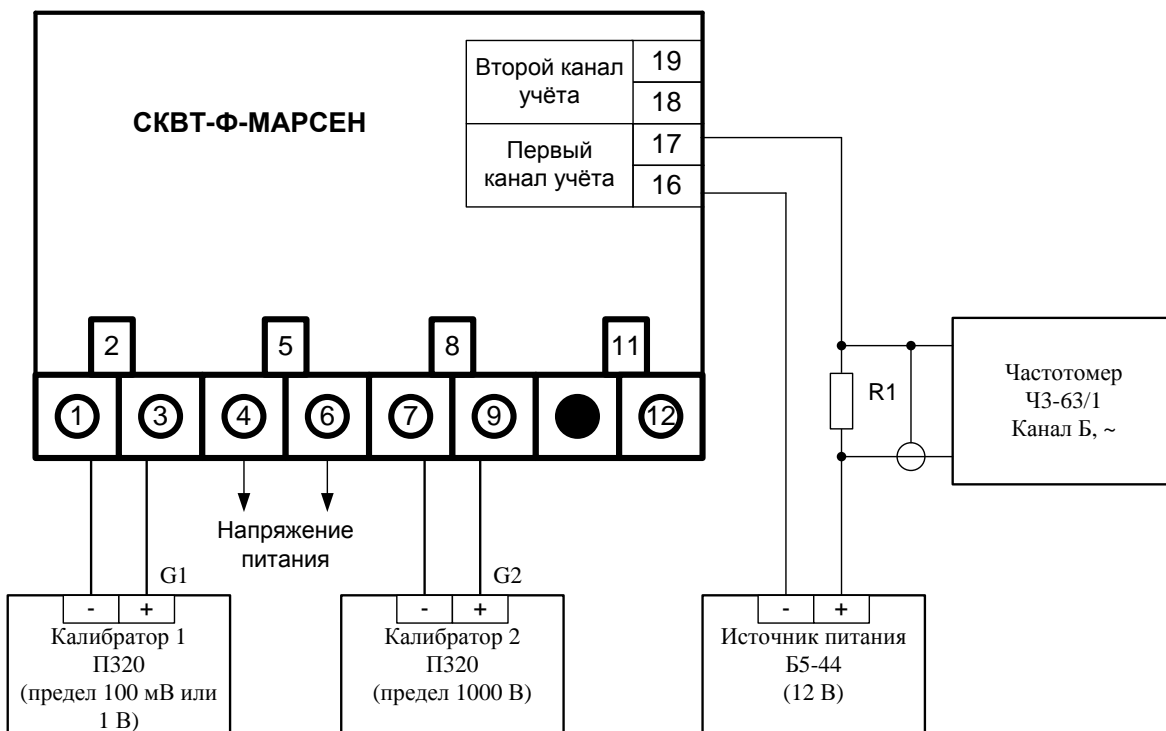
Второй канал учёта

19

18

СКВТ-Ф-МАРСЕН

Первый канал учёта

17

16

2

5

8

11

1

3

4

6

7

9

12

R1

Частотомер
Ч3-63/1
Канал Б, ~

Напряжение питания

G1

G2

- +

Калибратор 1
П320
(предел 100 мВ или 1 В)

- +

Калибратор 2
П320
(предел 1000 В)

- +

Источник питания
Б5-44
(12 В)